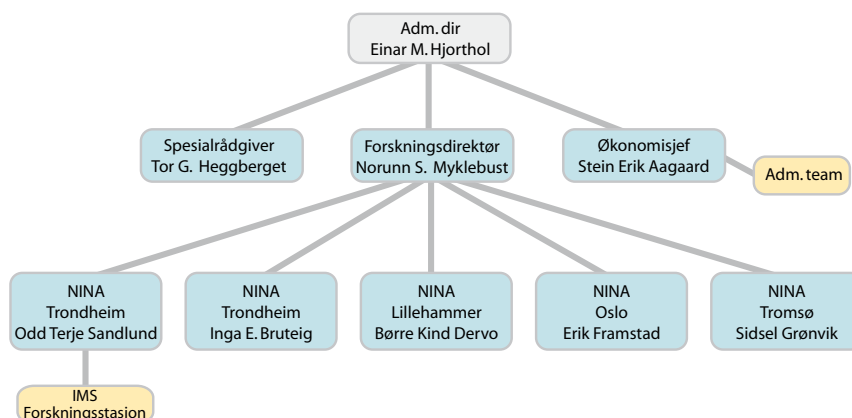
Adm. dir
Einar M. Hjorthol

Spesialrådgiver
Tor G. Heggberget

Forskningsdirektør
Norunn S. Myklebust

Økonomisjef
Stein Erik Aagaard

Adm. team

NINA
Trondheim
Odd Terje Sandlund

NINA
Trondheim
Inga E. Bruteig

NINA
Lillehammer
Børre Kind Dervo

NINA
Oslo
Erik Framstad

NINA
Tromsø
Sidsel Grønvik

IMS
Forskningsstasjon